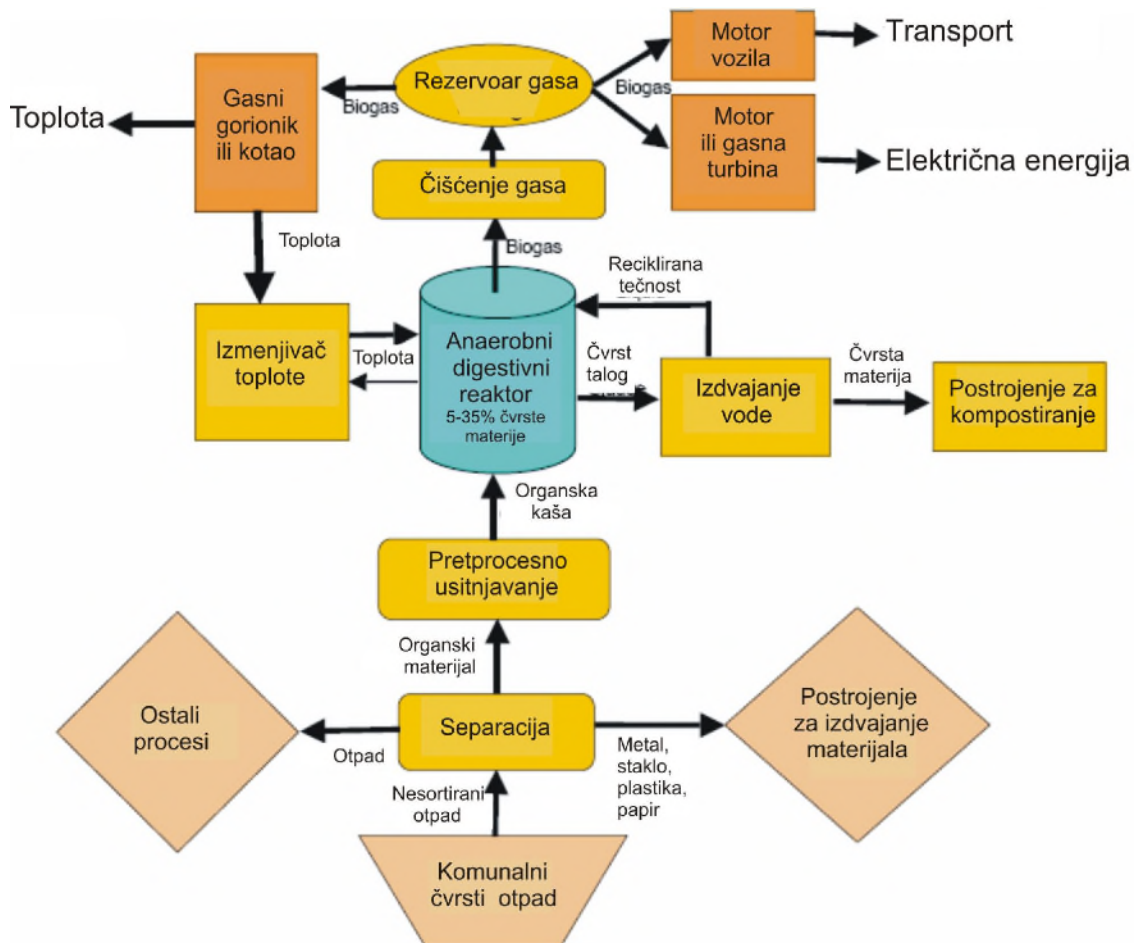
Motor vozila

Transport

Rezervoar gasa

Biogas

Biogas

Gasni gorionik ili kotao

Toplota

Motor ili gasna turbina

Električna energija

Čišćenje gasa

Toplota

Biogas

Reciklirana tečnost

Izmenjivač toplote

Toplota

Anaerobni digestivni reaktor 5-35% čvrste materije

Čvrst talog

Izdvajanje vode

Čvrsta materija

Postrojenje za kompostiranje

Organska kaša

Pretprocesno usitnjavanje

Organski materijal

Ostali procesi

Otpad

Separacija

Metal, staklo, plastika, papir

Postrojenje za izdvajanje materijala

Nesortirani otpad

Komunalni čvrsti otpad